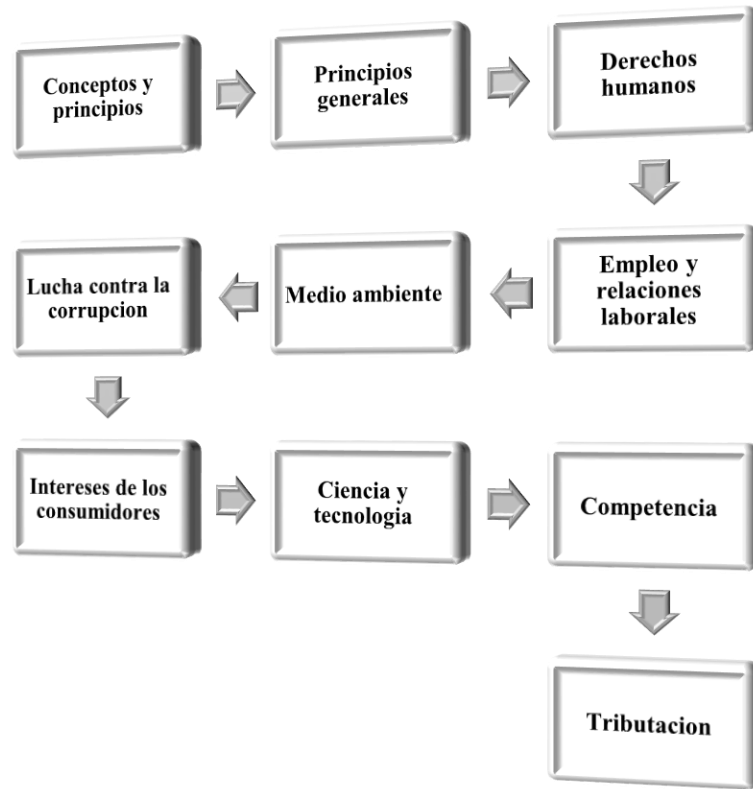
Conceptos y principios

Principios generales

Derechos humanos

Empleo y relaciones laborales

Medio ambiente

Lucha contra la corrupcion

Intereses de los consumidores

Ciencia y tecnologia

Competencia

Tributacion